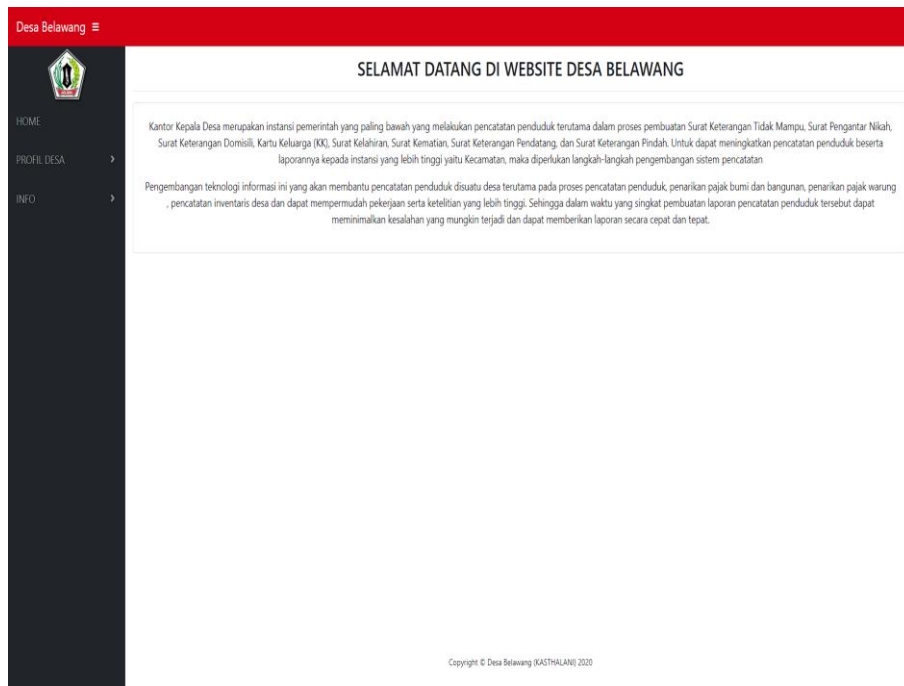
Desa Belawang ≡

HOME

PROFIL DESA ›

INFO ›

SELAMAT DATANG DI WEBSITE DESA BELAWANG

Kantor Kepala Desa merupakan instansi pemerintah yang paling bawah yang melakukan pencatatan penduduk terutama dalam proses pembuatan Surat Keterangan Tidak Mampu, Surat Pengantar Nikah, Surat Keterangan Domisili, Kartu Keluarga (KK), Surat Kelahiran, Surat Kematian, Surat Keterangan Pendatang, dan Surat Keterangan Pindah. Untuk dapat meningkatkan pencatatan penduduk beserta laporannya kepada instansi yang lebih tinggi yaitu Kecamatan, maka diperlukan langkah-langkah pengembangan sistem pencatatan

Pengembangan teknologi informasi ini yang akan membantu pencatatan penduduk disuatu desa terutama pada proses pencatatan penduduk, penarikan pajak bumi dan bangunan, penarikan pajak warung , pencatatan inventaris desa dan dapat mempermudah pekerjaan serta ketelitian yang lebih tinggi. Sehingga dalam waktu yang singkat pembuatan laporan pencatatan penduduk tersebut dapat meminimalkan kesalahan yang mungkin terjadi dan dapat memberikan laporan secara cepat dan tepat.

Copyright © Desa Belawang (KASTHALANI) 2020